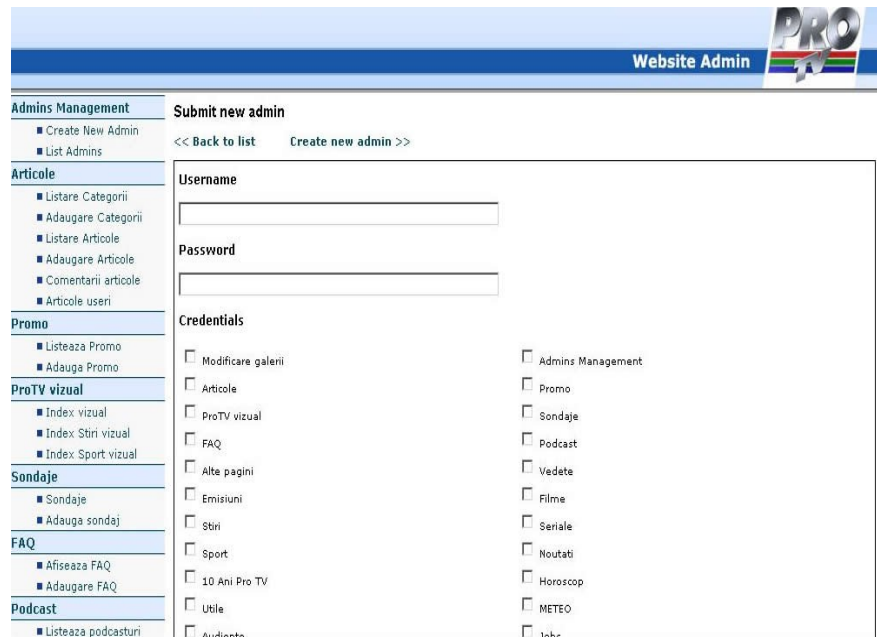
PRO TV

Website Admin

Admins Management
Create New Admin
List Admins
Articole
Listare Categorii
Adaugare Categorii
Listare Articole
Adaugare Articole
Comentarii articole
Articole useri
Promo
Listeaza Promo
Adauga Promo
ProTV vizual
Index vizual
Index Stiri vizual
Index Sport vizual
Sondaje
Sondaje
Adauga sondaj
FAQ
Afiseaza FAQ
Adaugare FAQ
Podcast
Listeaza podcasturi

Submit new admin

<< Back to list   Create new admin >>

Username

Password

Credentials

Modificare galerii
Articole
ProTV vizual
FAQ
Alte pagini
Emisiuni
Stiri
Sport
10 Ani Pro TV
Utile
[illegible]

Admins Management
Promo
Sondaje
Podcast
Vedete
Filme
Seriale
Noutati
Horoscop
METEO
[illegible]